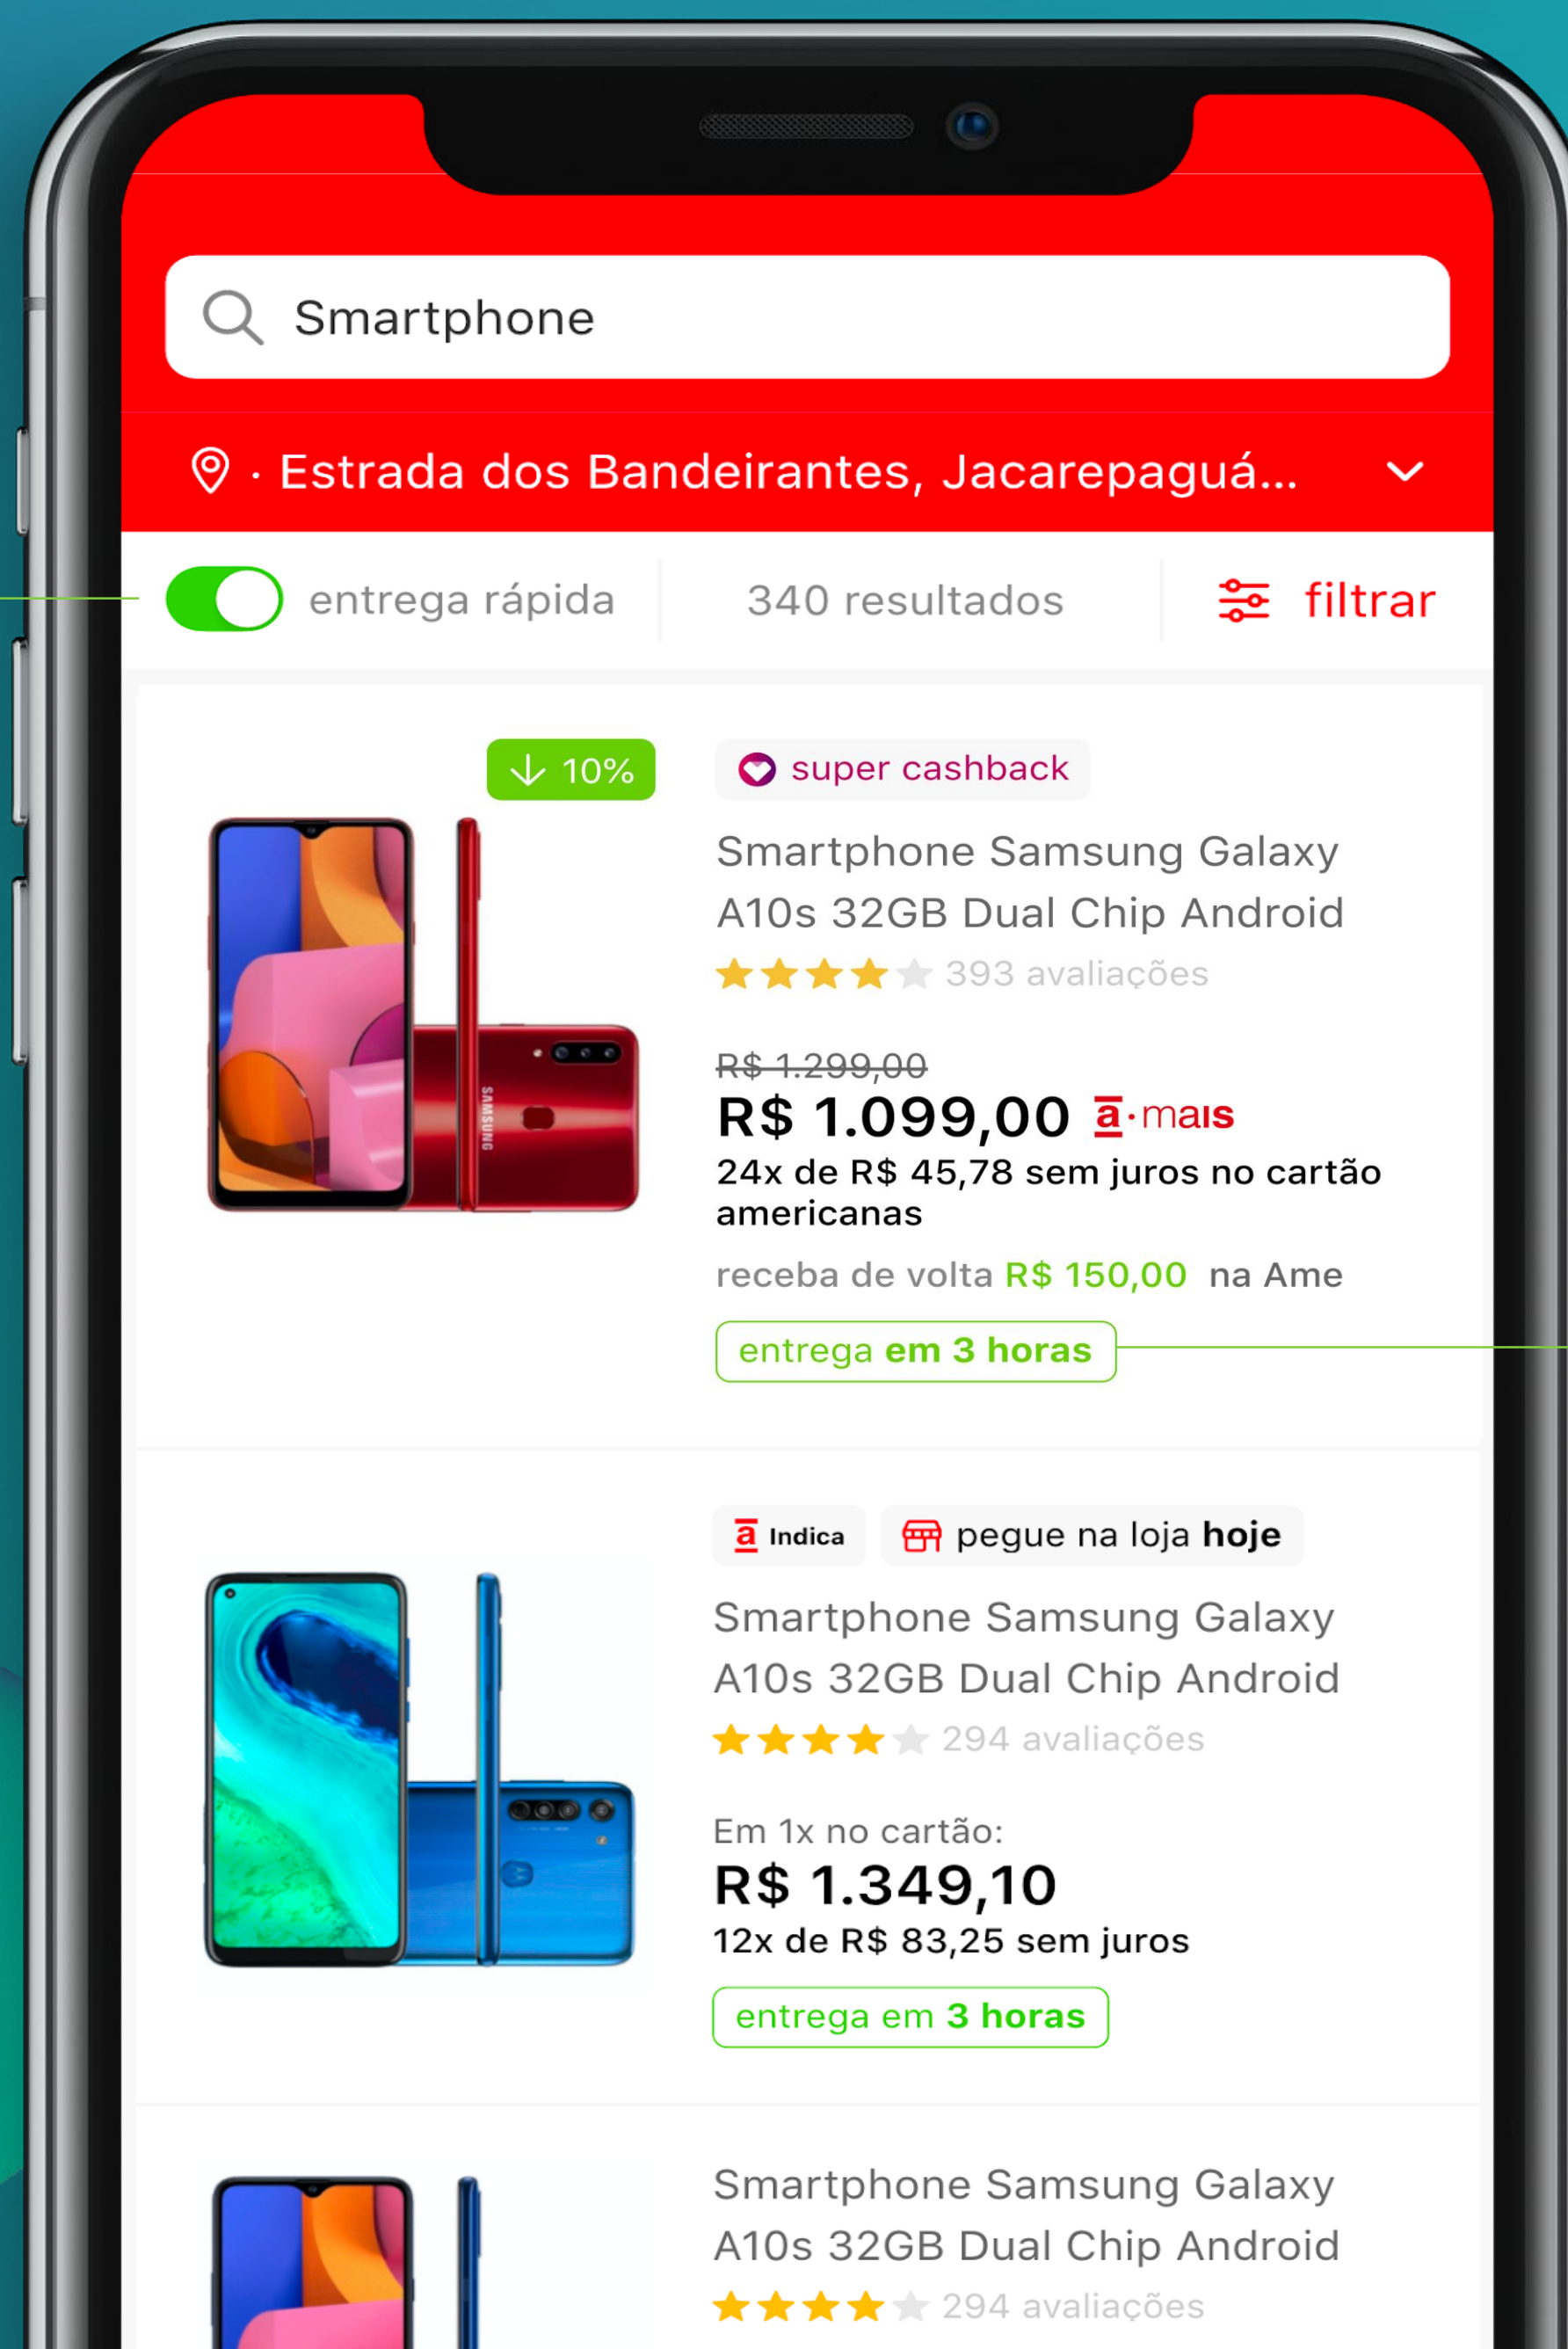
Smartphone

· Estrada dos Bandeirantes, Jacarepaguá...

entrega rápida

340 resultados

filtrar

10%

super cashback

Smartphone Samsung Galaxy A10s 32GB Dual Chip Android

393 avaliações

R$ 1.299,00

R$ 1.099,00 a·mais

24x de R$ 45,78 sem juros no cartão americanas

receba de volta R$ 150,00 na Ame

entrega em 3 horas

SAMSUNG

a Indica

pegue na loja hoje

Smartphone Samsung Galaxy A10s 32GB Dual Chip Android

294 avaliações

Em 1x no cartão:

R$ 1.349,10

12x de R$ 83,25 sem juros

entrega em 3 horas

Smartphone Samsung Galaxy A10s 32GB Dual Chip Android

294 avaliações